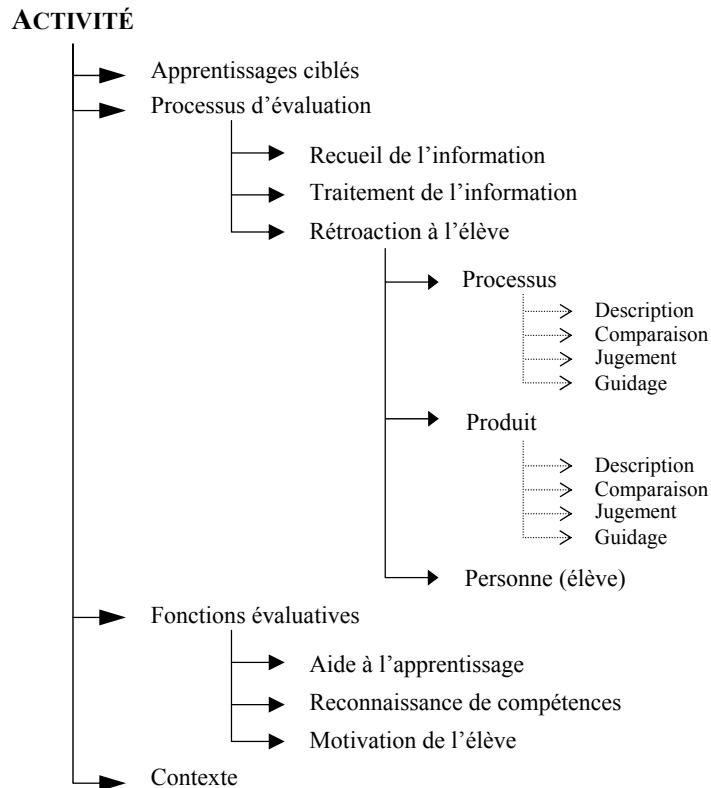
ACTIVITÉ

Apprentissages ciblés

Processus d'évaluation

Recueil de l'information

Traitement de l'information

Rétroaction à l'élève

Processus

Description
Comparaison
Jugement
Guidage

Produit

Description
Comparaison
Jugement
Guidage

Personne (élève)

Fonctions évaluatives

Aide à l'apprentissage

Reconnaissance de compétences

Motivation de l'élève

Contexte